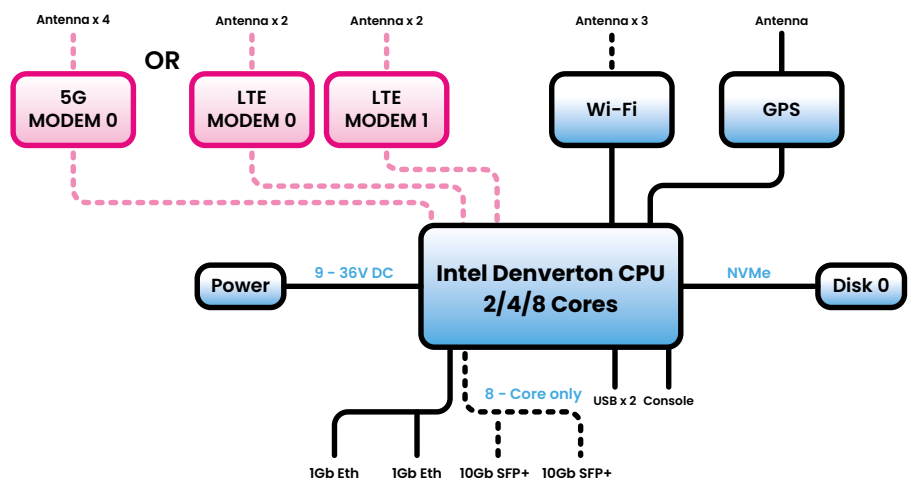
Antenna x 4

5G MODEM 0

OR

Antenna x 2

LTE MODEM 0

Antenna x 2

LTE MODEM 1

Antenna x 3

Wi-Fi

Antenna

GPS

Power

9 - 36V DC

Intel Denverton CPU 2/4/8 Cores

NVMe

Disk 0

8 - Core only

USB x 2

Console

1Gb Eth

1Gb Eth

10Gb SFP+

10Gb SFP+